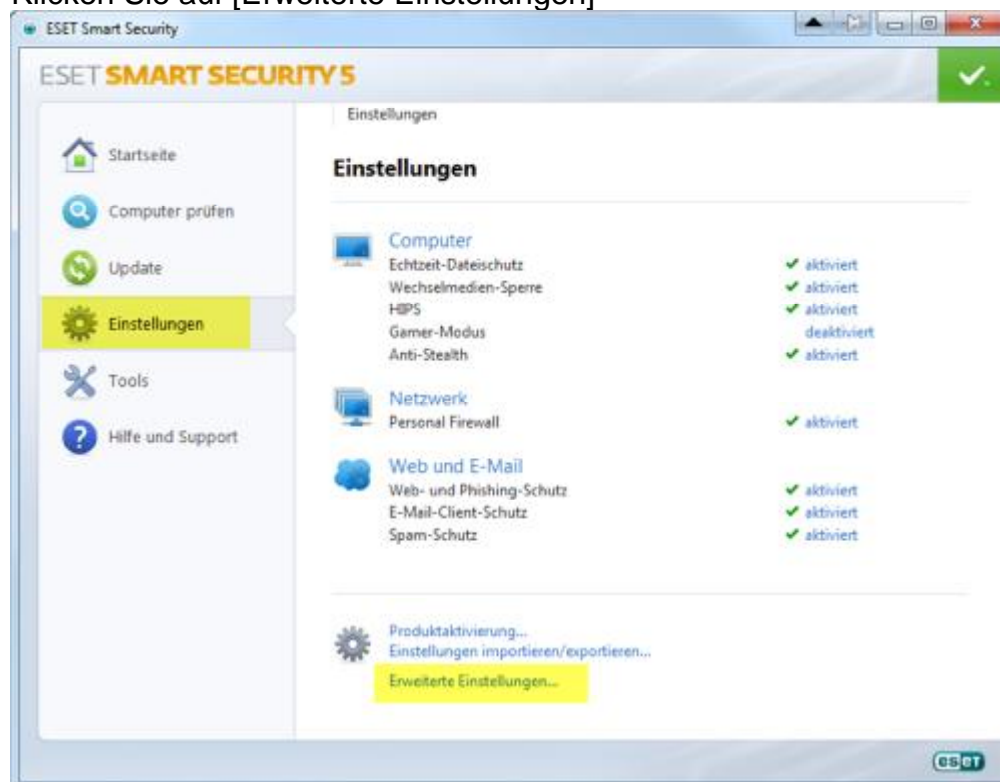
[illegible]

ESET Smart Security

ESET SMART SECURITY 5

Startseite
Computer prüfen
Update
Einstellungen
Tools
Hilfe und Support

Einstellungen

Einstellungen

Computer
Echtzeit-Dateischutz ✔ aktiviert
Wechselmedien-Sperre ✔ aktiviert
HIPS ✔ aktiviert
Gamer-Modus deaktiviert
Anti-Stealth ✔ aktiviert

Netzwerk
Personal Firewall ✔ aktiviert

Web und E-Mail
Web- und Phishing-Schutz ✔ aktiviert
E-Mail-Client-Schutz ✔ aktiviert
Spam-Schutz ✔ aktiviert

Produktaktivierung...
Einstellungen importieren/exportieren...
Erweiterte Einstellungen...

eset